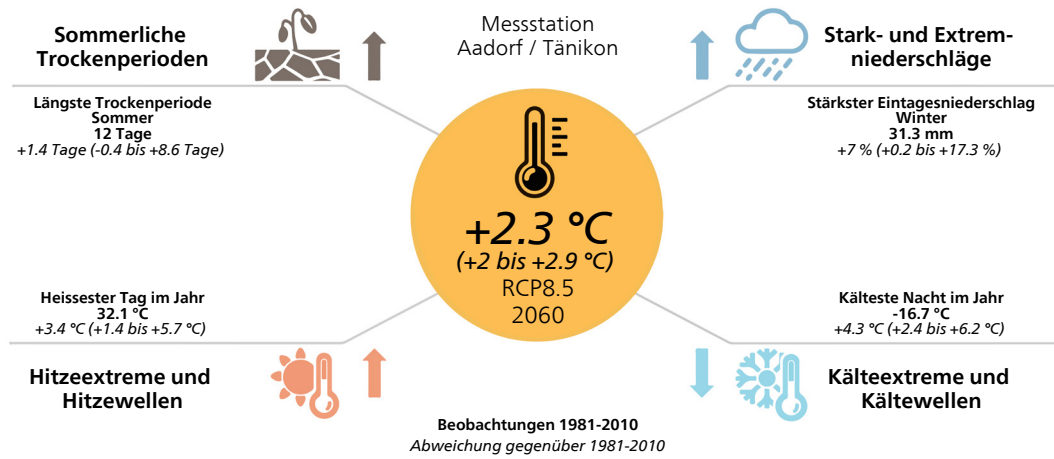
Sommerliche Trockenperioden

Messstation Aadorf / Tänikon

Stark- und Extremniederschläge

Längste Trockenperiode Sommer
12 Tage
+1.4 Tage (-0.4 bis +8.6 Tage)

Stärkster Eintagesniederschlag Winter
31.3 mm
+7 % (+0.2 bis +17.3 %)

+2.3 °C
(+2 bis +2.9 °C)
RCP8.5
2060

Heissester Tag im Jahr
32.1 °C
+3.4 °C (+1.4 bis +5.7 °C)

Kälteste Nacht im Jahr
-16.7 °C
+4.3 °C (+2.4 bis +6.2 °C)

Hitzeextreme und Hitzewellen

Kälteextreme und Kältewellen

Beobachtungen 1981-2010
Abweichung gegenüber 1981-2010